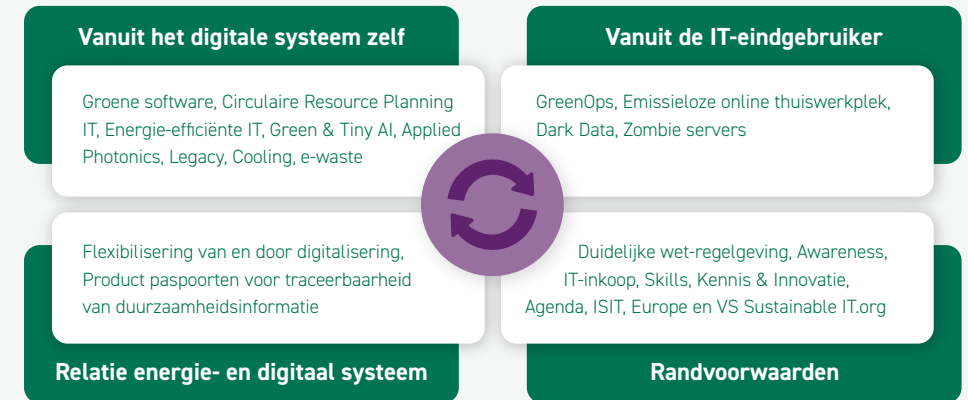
Vanuit het digitale systeem zelf

Groene software, Circulaire Resource Planning IT, Energie-efficiënte IT, Green & Tiny AI, Applied Photonics, Legacy, Cooling, e-waste

Vanuit de IT-eindgebruiker

GreenOps, Emissieloze online thuiswerkplek, Dark Data, Zombie servers

Flexibilisering van en door digitalisering, Product paspoorten voor traceerbaarheid van duurzaamheidsinformatie

Relatie energie- en digitaal systeem

Duidelijke wet-regelgeving, Awareness, IT-inkoop, Skills, Kennis & Innovatie, Agenda, ISIT, Europe en VS Sustainable IT.org

Randvoorwaarden